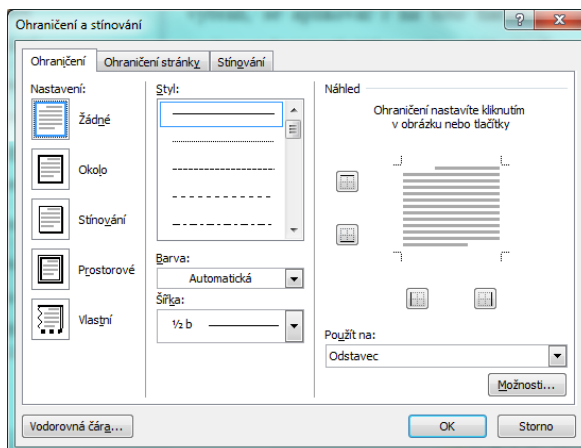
Ohraničení a stínování

?

x

Ohraničení

Ohraničení stránky

Stínování

Nastavení:

Žádné

Okolo

Stínování

Prostorové

Vlastní

Styl:

Barva:

Automatická

Šířka:

½ b

Náhled

Ohraničení nastavíte kliknutím v obrázku nebo tlačítky

Použít na:

Odstavec

Možnosti...

Vodorovná čára...

OK

Storno